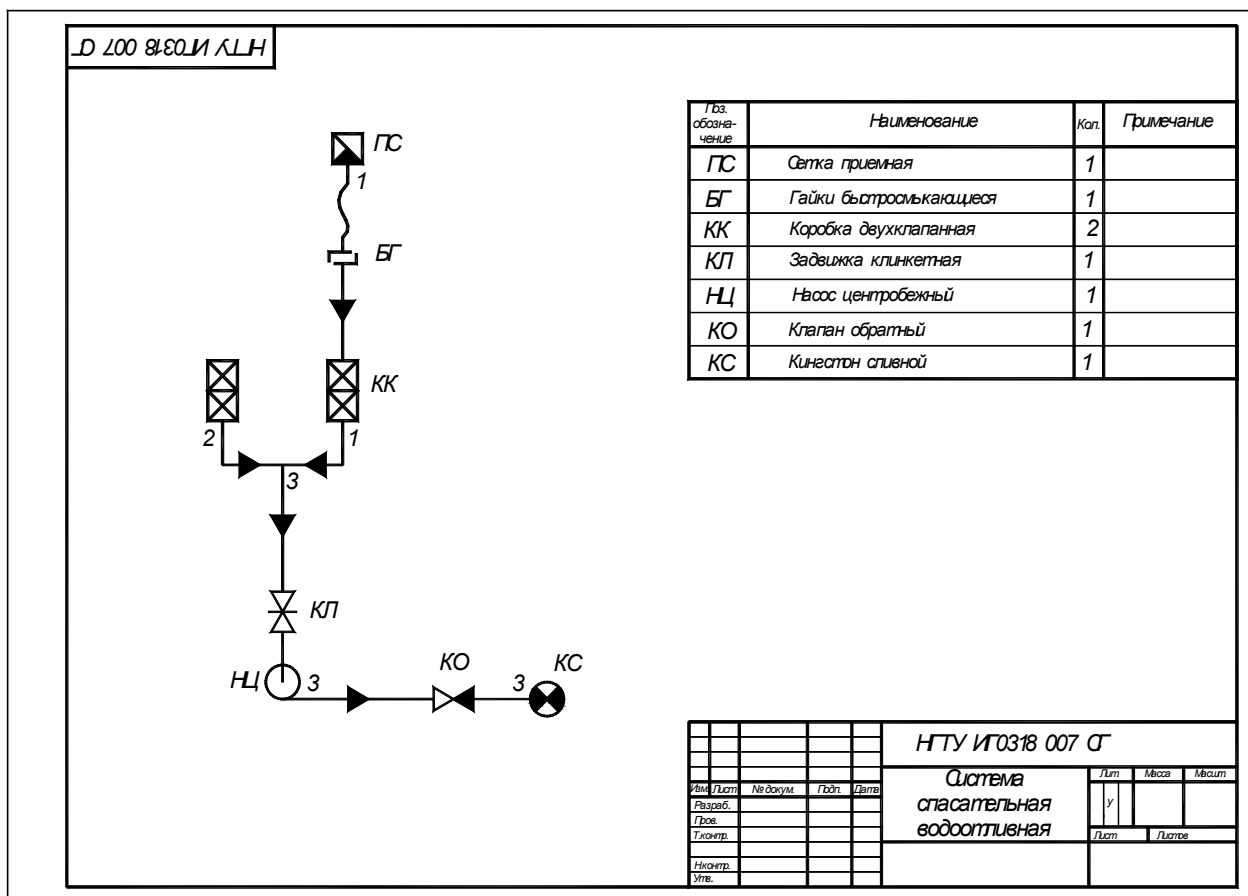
НГТУ ИГ0318 007 СГ

ПС
1
БГ
КК
2
1
3
КЛ
НЦ
3
КО
3
КС

| Поз. обозначение | Наименование | Кол. | Примечание |
|---|---|---|---|
| ПС | Сетка приемная | 1 | |
| БГ | Гайки быстросмыкающиеся | 1 | |
| КК | Коробка двухклапанная | 2 | |
| КЛ | Задвижка клинкетная | 1 | |
| НЦ | Насос центробежный | 1 | |
| КО | Клапан обратный | 1 | |
| КС | Кингстон сливной | 1 | |

НГТУ ИГ0318 007 СГ

Изм. Лист № докум. Подп. Дата
Разраб.
Пров.
Т.контр.
Н.контр.
Утв.

Система спасательная водоотливная

Лит Масса Масшт
у
Лист Листов